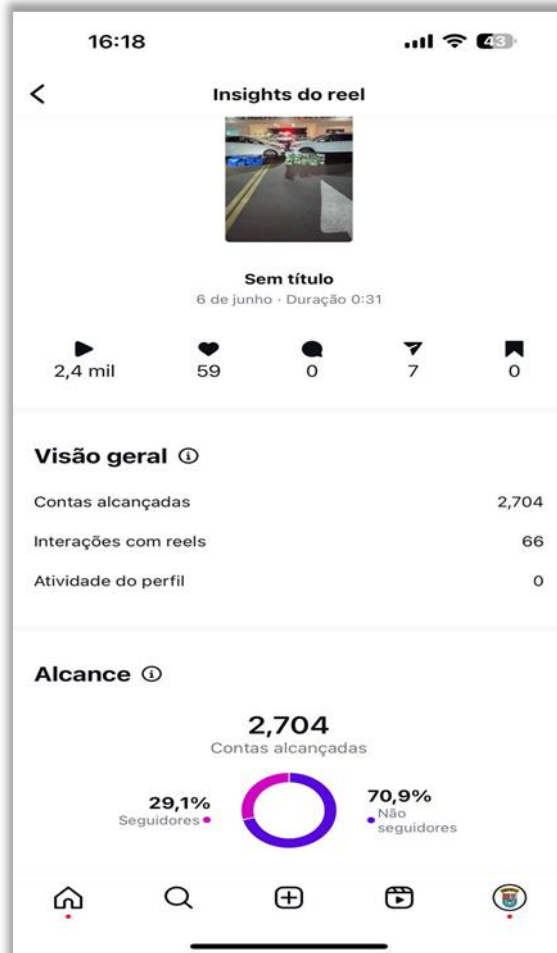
16:18

43

Insights do reel

Sem título
6 de junho · Duração 0:31

2,4 mil
59
0
7
0

Visão geral

Contas alcançadas 2,704
Interações com reels 66
Atividade do perfil 0

Alcance

2,704
Contas alcançadas

29,1%
Seguidores

70,9%
Não seguidores